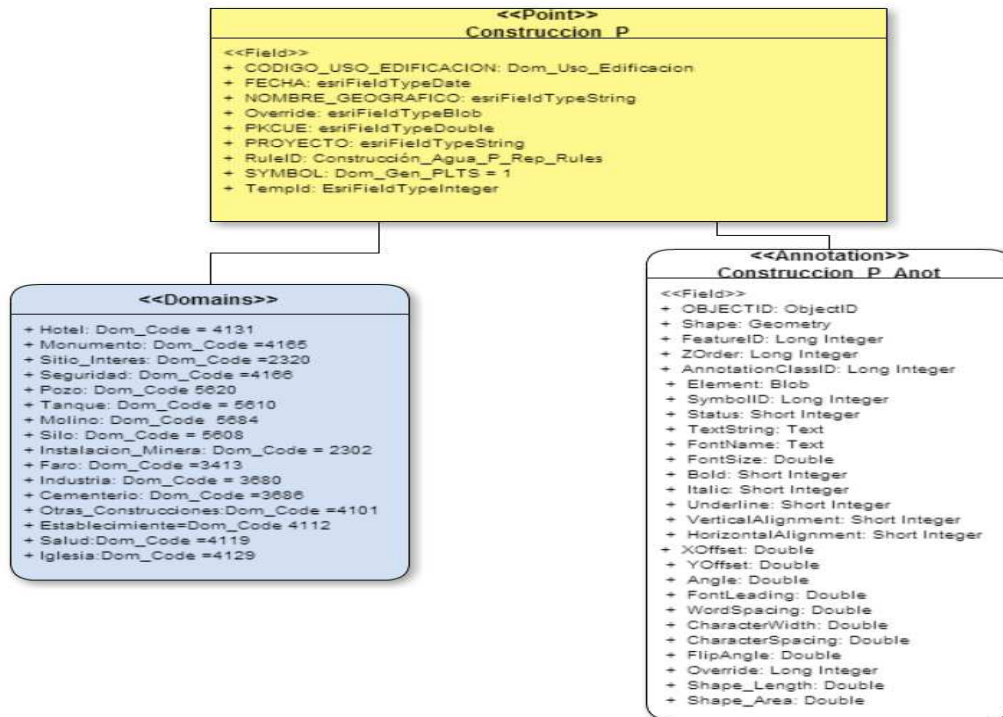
<<Point>>
Construccion_P

<<Field>>
+ CODIGO_USO_EDIFICACION: Dom_Uso_Edificacion
+ FECHA: esriFieldTypeDate
+ NOMBRE_GEOGRAFICO: esriFieldTypeString
+ Override: esriFieldTypeBlob
+ PKCUE: esriFieldTypeDouble
+ PROYECTO: esriFieldTypeString
+ RuleID: Construcción_Agua_P_Rep_Rules
+ SYMBOL: Dom_Gen_PLTS = 1
+ TempId: EsriFieldTypeInteger

<<Domains>>

+ Hotel: Dom_Code = 4131
+ Monumento: Dom_Code =4165
+ Sitio_Interes: Dom_Code =2320
+ Seguridad: Dom_Code =4166
+ Pozo: Dom_Code 5620
+ Tanque: Dom_Code = 5610
+ Molino: Dom_Code 5684
+ Silo: Dom_Code = 5608
+ Instalacion_Minera: Dom_Code = 2302
+ Faro: Dom_Code =3413
+ Industria: Dom_Code = 3680
+ Cementerio: Dom_Code =3686
+ Otras_Construcciones:Dom_Code =4101
+ Establecimiente=Dom_Code 4112
+ Salud:Dom_Code =4119
+ Iglesia:Dom_Code =4129

<<Annotation>>
Construccion_P_Anot

<<Field>>
+ OBJECTID: ObjectID
+ Shape: Geometry
+ FeatureID: Long Integer
+ ZOrder: Long Integer
+ AnnotationClassID: Long Integer
+ Element: Blob
+ SymbolID: Long Integer
+ Status: Short Integer
+ TextString: Text
+ FontName: Text
+ FontSize: Double
+ Bold: Short Integer
+ Italic: Short Integer
+ Underline: Short Integer
+ VerticalAlignment: Short Integer
+ HorizontalAlignment: Short Integer
+ XOffset: Double
+ YOffset: Double
+ Angle: Double
+ FontLeading: Double
+ WordSpacing: Double
+ CharacterWidth: Double
+ CharacterSpacing: Double
+ FlipAngle: Double
+ Override: Long Integer
+ Shape_Length: Double
+ Shape_Area: Double